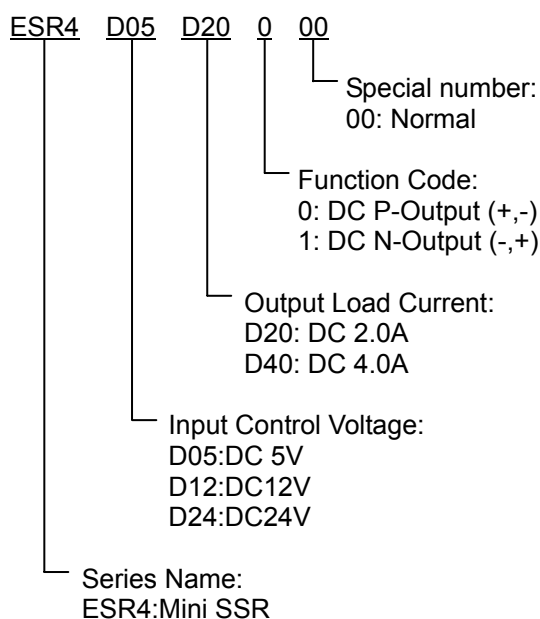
ESR4 D05 D20 0 00

Special number:
00: Normal

Function Code:
0: DC P-Output (+,-)
1: DC N-Output (-,+)

Output Load Current:
D20: DC 2.0A
D40: DC 4.0A

Input Control Voltage:
D05:DC 5V
D12:DC12V
D24:DC24V

Series Name:
ESR4:Mini SSR